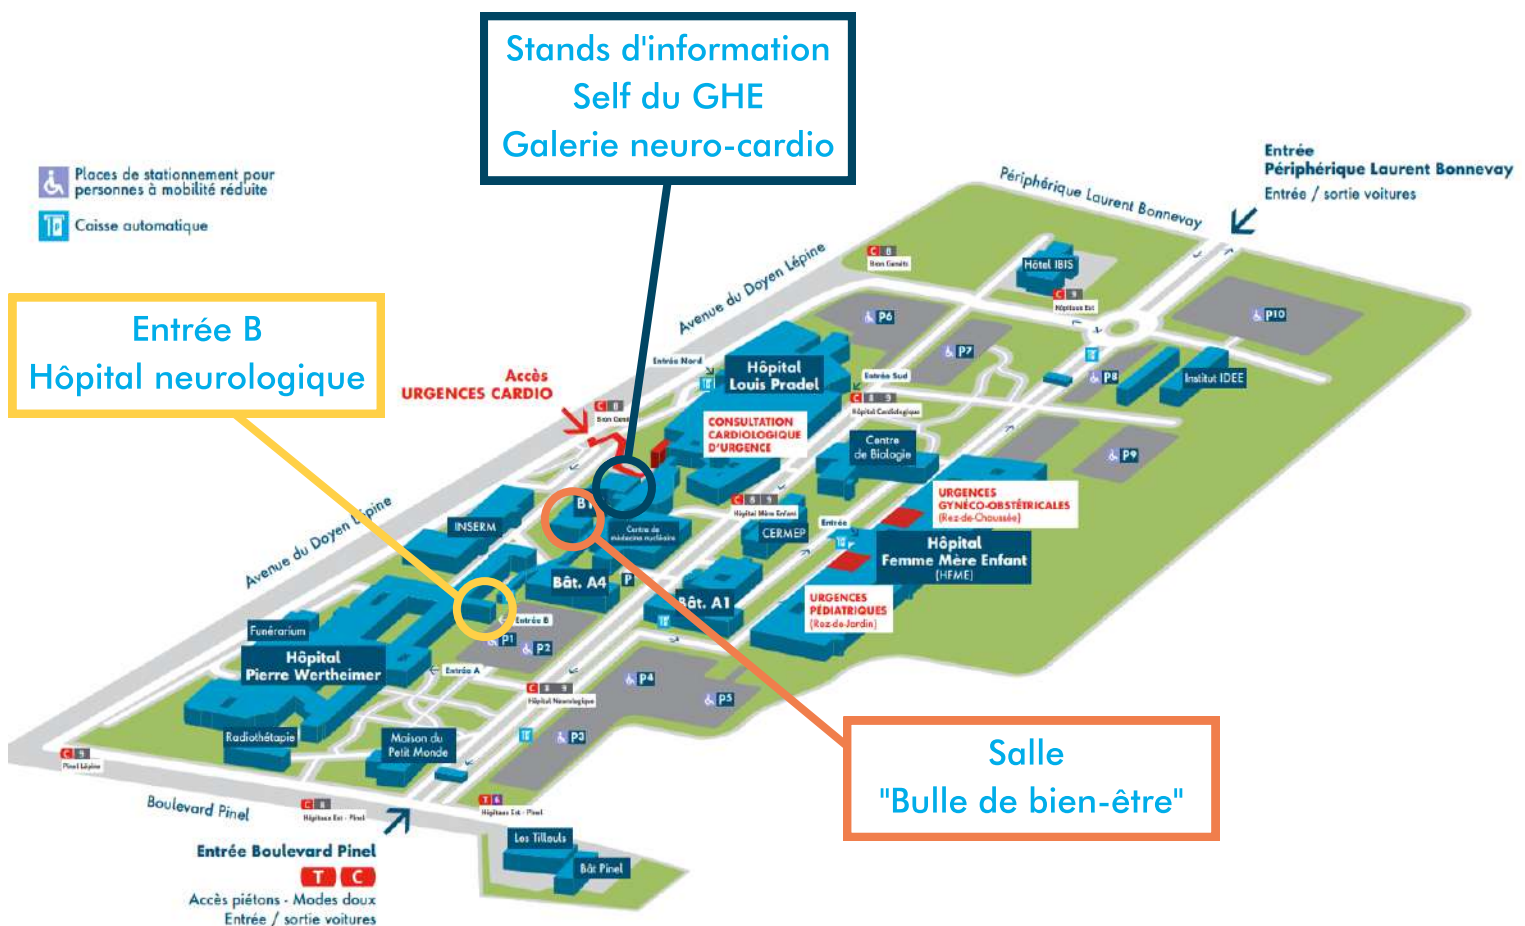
Stands d'information
Self du GHE
Galerie neuro-cardio

Places de stationnement pour personnes à mobilité réduite

Caisse automatique

Entrée B
Hôpital neurologique

Entrée
Périphérique Laurent Bonnevay
Entrée / sortie voitures

Périphérique Laurent Bonnevay

Avenue du Doyen Lépine

Accès
URGENCES CARDIO

C 8
Bron Genêts

Hôtel IBIS

C 9
Hôpitaux Est

P6

P7

P10

P8

Institut IDEE

Entrée Nord

Hôpital
Louis Pradel

Entrée Sud

C 8 9
Hôpital Cardiologique

CONSULTATION CARDIOLOGIQUE D'URGENCE

Centre de Biologie

P9

C 8
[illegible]

URGENCES GYNÉCO-OBSTÉTRICALES
(Rez-de-Chaussée)

INSERM

B1

Centre de médecine nucléaire

C 8 9
Hôpital Mère Enfant

CERMEP

Entrée

Hôpital
Femme Mère Enfant
(HFME)

Avenue du Doyen Lépine

Bât. A4

P

Bât. A1

URGENCES PÉDIATRIQUES
(Rez-de-Jardin)

Funérarium

Entrée B

P1

P2

Hôpital
Pierre Wertheimer

Entrée A

C 8 9
Hôpital Neurologique

P4

P5

Radiothérapie

Maison du Petit Monde

P3

C 9
Pinel Lépine

Boulevard Pinel

C 8
Hôpitaux Est - Pinel

T 6
Hôpitaux Est - Pinel

Les Tilleuls

Bât Pinel

Salle
"Bulle de bien-être"

Entrée Boulevard Pinel
T C
Accès piétons - Modes doux
Entrée / sortie voitures